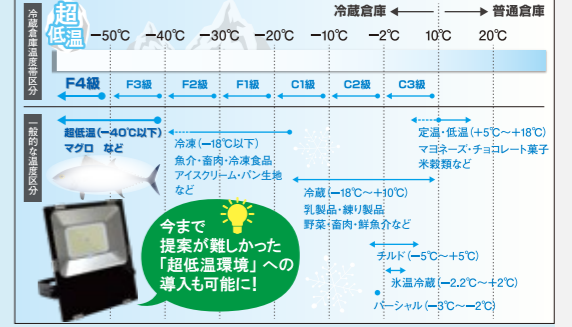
冷蔵倉庫温度帯区分

超低温

冷蔵倉庫 ← → 普通倉庫

−50℃ −40℃ −30℃ −20℃ −10℃ −2℃ 10℃ 20℃

F4級 F3級 F2級 F1級 C1級 C2級 C3級

一般的な温度区分

超低温（−40℃以下）
マグロ など

冷凍（−18℃以下）
魚介・畜肉・冷凍食品
アイスクリーム・パン生地
など

定温・低温（+5℃〜+18℃）
マヨネーズ・チョコレート菓子
米穀類など

冷蔵（−18℃〜+10℃）
乳製品・練り製品
野菜・畜肉・鮮魚介など

今まで
提案が難しかった
「超低温環境」への
導入も可能に!

チルド（−5℃〜+5℃）

氷温冷蔵（−2.2℃〜+2℃）

パーシャル（−3℃〜−2℃）